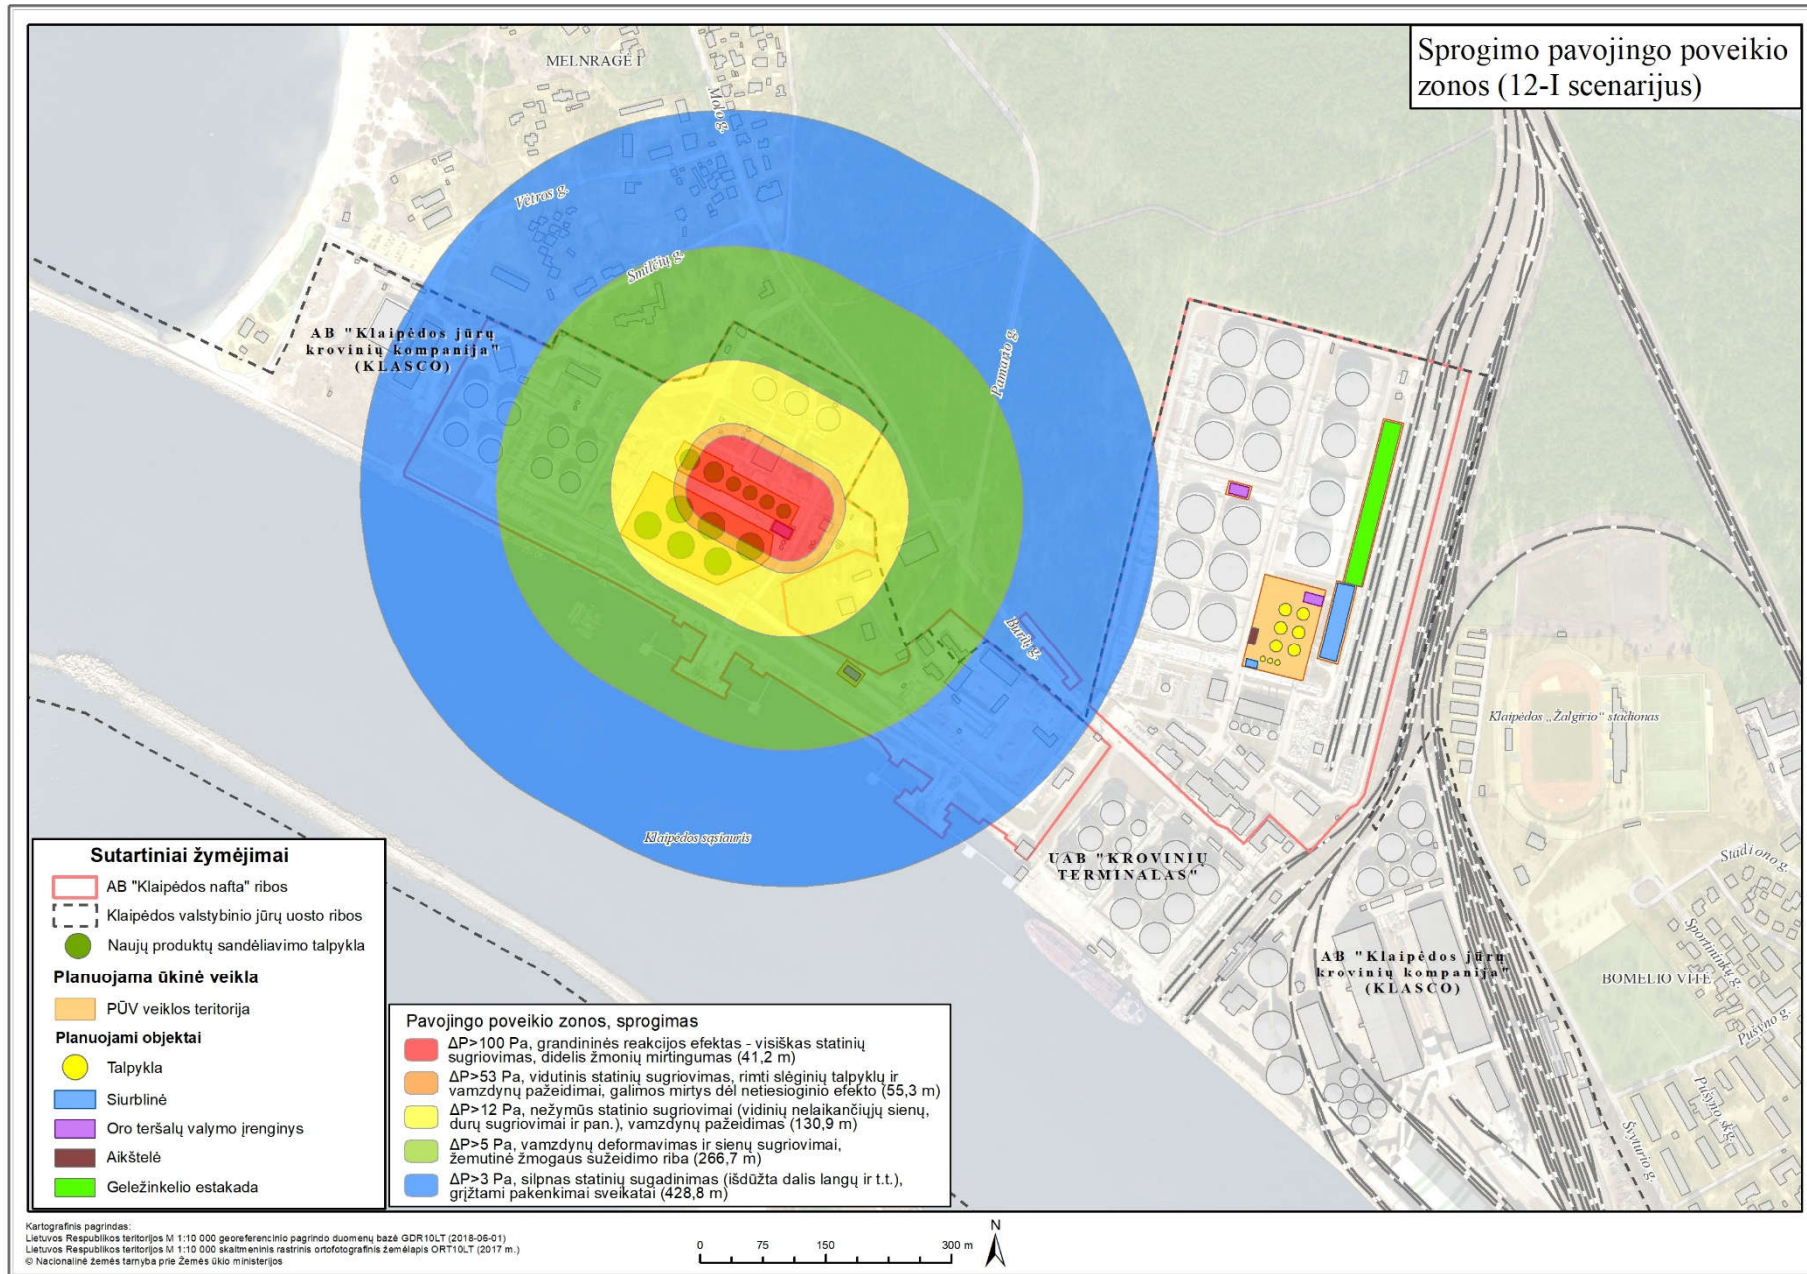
Sprogimo pavojingo poveikio zonos (12-I scenarijus)

MELNRAGĖ I

Molo g.

Vėtros g.

Smiltių g.

Pamario g.

Burių g.

AB "Klaipėdos jūrų krovinių kompanija" (KLASCO)

Klaipėdos sąsiauris

UAB "KROVINIŲ TERMINALAS"

AB "Klaipėdos jūrų krovinių kompanija" (KLASCO)

Klaipėdos „Žalgirio" stadionas

Stadiono g.

Sportininkų g.

BOMELIO VITĖ

Pušyno g.

Pušyno skg.

Švyturio g.

Sutartiniai žymėjimai

AB "Klaipėdos nafta" ribos

Klaipėdos valstybinio jūrų uosto ribos

Naujų produktų sandėliavimo talpykla

Planuojama ūkinė veikla

PŪV veiklos teritorija

Planuojami objektai

Talpykla

Siurblinė

Oro teršalų valymo įrenginys

Aikštelė

Geležinkelio estakada

Pavojingo poveikio zonos, sprogimas

ΔP>100 Pa, grandininės reakcijos efektas - visiškas statinių sugriovimas, didelis žmonių mirtingumas (41,2 m)

ΔP>53 Pa, vidutinis statinių sugriovimas, rimti slėginių talpyklų ir vamzdynų pažeidimai, galimos mirtys dėl netiesioginio efekto (55,3 m)

ΔP>12 Pa, nežymūs statinio sugriovimai (vidinių nelaikančiųjų sienų, durų sugriovimai ir pan.), vamzdynų pažeidimas (130,9 m)

ΔP>5 Pa, vamzdynų deformavimas ir sienų sugriovimai, žemutinė žmogaus sužeidimo riba (266,7 m)

ΔP>3 Pa, silpnas statinių sugadinimas (išdūžta dalis langų ir t.t.), grįžtami pakenkimai sveikatai (428,8 m)

Kartografinis pagrindas:
Lietuvos Respublikos teritorijos M 1:10 000 georeferencinio pagrindo duomenų bazė GDR10LT (2018-06-01)
Lietuvos Respublikos teritorijos M 1:10 000 skaitmeninis rastrinis ortofotografinis žemėlapis ORT10LT (2017 m.)
© Nacionalinė žemės tarnyba prie Žemės ūkio ministerijos

0 75 150 300 m

N